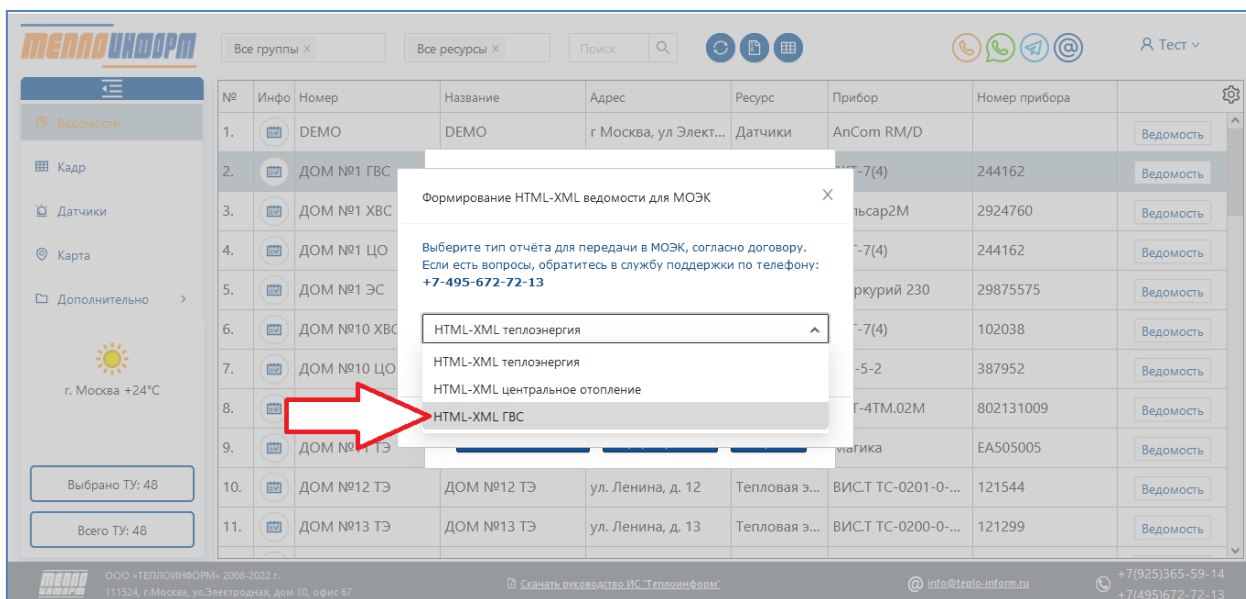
ТЕПЛОИНФОРМ

Все группы ×
Все ресурсы ×
Поиск

Я Тест

Ведомости
Кадр
Датчики
Карта
Дополнительно

г. Москва +24°C

Выбрано ТУ: 48
Всего ТУ: 48

| № | Инфо | Номер | Название | Адрес | Ресурс | Прибор | Номер прибора | |
|---|---|---|---|---|---|---|---|---|
| 1. | | DEMO | DEMO | г Москва, ул Элект... | Датчики | AnCom RM/D | | Ведомость |
| 2. | | ДОМ №1 ГВС | | | | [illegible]КТ-7(4) | 244162 | Ведомость |
| 3. | | ДОМ №1 ХВС | | | | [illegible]льсар2М | 2924760 | Ведомость |
| 4. | | ДОМ №1 ЦО | | | | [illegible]Т-7(4) | 244162 | Ведомость |
| 5. | | ДОМ №1 ЭС | | | | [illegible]ркурий 230 | 29875575 | Ведомость |
| 6. | | ДОМ №10 ХВС | | | | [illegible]Т-7(4) | 102038 | Ведомость |
| 7. | | ДОМ №10 ЦО | | | | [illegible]-5-2 | 387952 | Ведомость |
| 8. | | | | | | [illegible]Т-4ТМ.02М | 802131009 | Ведомость |
| 9. | | ДОМ №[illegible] ТЭ | | | | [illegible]агика | EA505005 | Ведомость |
| 10. | | ДОМ №12 ТЭ | ДОМ №12 ТЭ | ул. Ленина, д. 12 | Тепловая э... | ВИС.Т ТС-0201-0-... | 121544 | Ведомость |
| 11. | | ДОМ №13 ТЭ | ДОМ №13 ТЭ | ул. Ленина, д. 13 | Тепловая э... | ВИС.Т ТС-0200-0-... | 121299 | Ведомость |

Формирование HTML-XML ведомости для МОЭК ×

Выберите тип отчёта для передачи в МОЭК, согласно договору. Если есть вопросы, обратитесь в службу поддержки по телефону: +7-495-672-72-13

HTML-XML теплоэнергия
HTML-XML теплоэнергия
HTML-XML центральное отопление
HTML-XML ГВС

ТЕПЛОИНФОРМ
ООО «ТЕПЛОИНФОРМ» 2008-2022 г.
111524, г.Москва, ул.Электродная, дом 10, офис 67
Скачать руководство ИС "Теплоинформ"
info@teplo-inform.ru
+7(925)365-59-14
+7(495)672-72-13